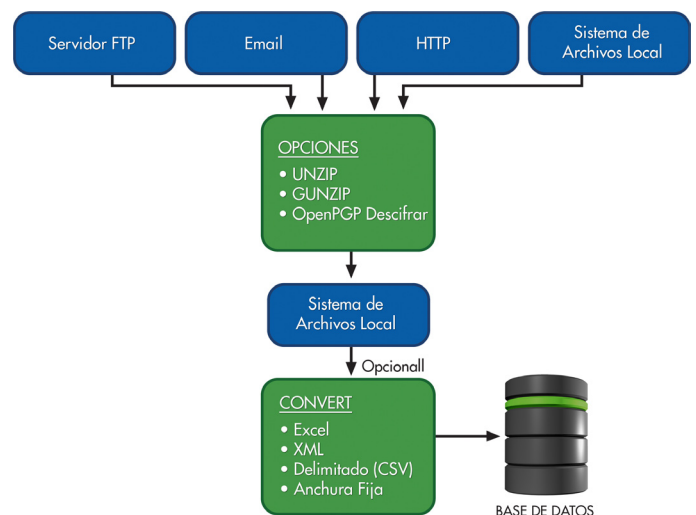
Servidor FTP

Email

HTTP

Sistema de Archivos Local

OPCIONES
• UNZIP
• GUNZIP
• OpenPGP Descifrar

Sistema de Archivos Local

Opcionall

CONVERT
• Excel
• XML
• Delimitado (CSV)
• Anchura Fija

BASE DE DATOS